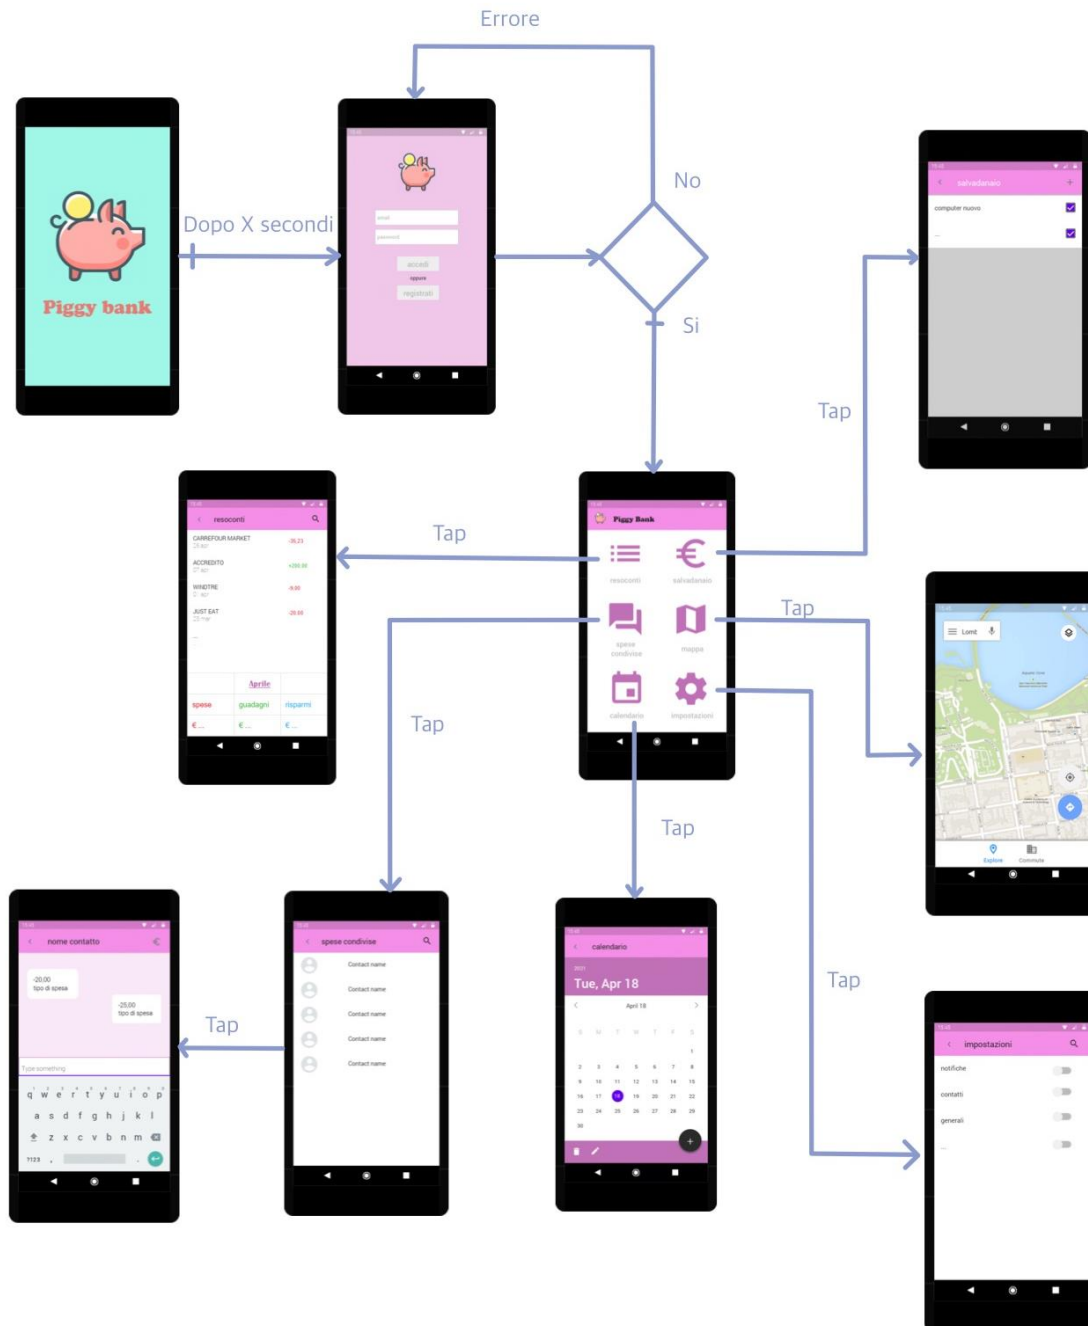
Errore

Piggy bank

Dopo X secondi

email
password
accedi
oppure
registrati

No

Si

salvadanaio
computer nuovo
...

Tap

resoconti
CARREFOUR MARKET -36,23
ACCREDITO +200,00
WINDTRE -9,00
JUST EAT -20,00
...
Aprile
spese
guadagni
risparmi
€ ...
€ ...
€ ...

Tap

Piggy Bank
resoconti
salvadanaio
spese condivise
mappa
calendario
impostazioni

Tap

Tap

Explore
Commute

Tap

Tap

nome contatto
-20,00 tipo di spesa
-25,00 tipo di spesa
Type something
q w e r t y u i o p
a s d f g h j k l
z x c v b n m
?123

Tap

spese condivise
Contact name
Contact name
Contact name
Contact name
Contact name

calendario
2021
Tue, Apr 18
April 18
S M T W T F S
1
2 3 4 5 6 7 8
9 10 11 12 13 14 15
16 17 18 19 20 21 22
23 24 25 26 27 28 29
30

Tap

impostazioni
notifiche
contatti
generali
...